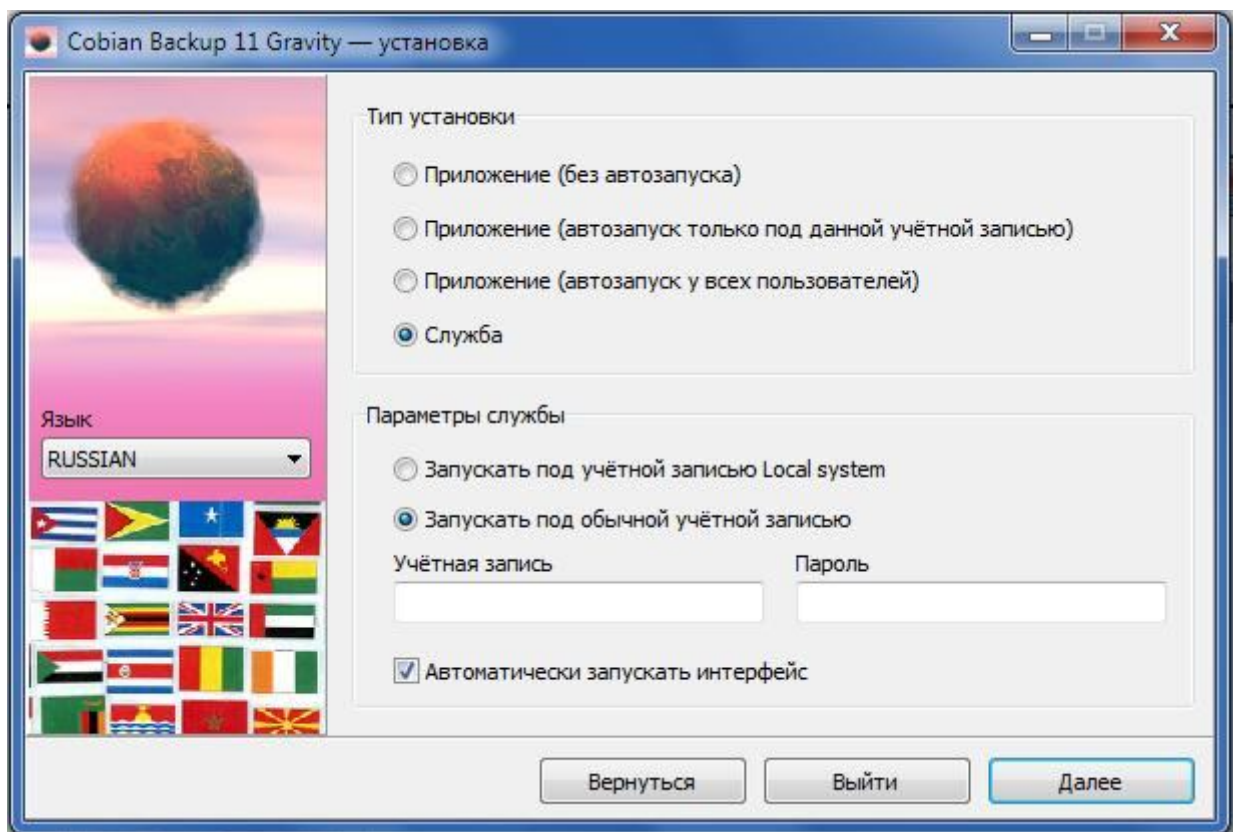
Cobian Backup 11 Gravity — установка

Язык
RUSSIAN

Тип установки
Приложение (без автозапуска)
Приложение (автозапуск только под данной учётной записью)
Приложение (автозапуск у всех пользователей)
Служба

Параметры службы
Запускать под учётной записью Local system
Запускать под обычной учётной записью
Учётная запись
Пароль
Автоматически запускать интерфейс

Вернуться
Выйти
Далее